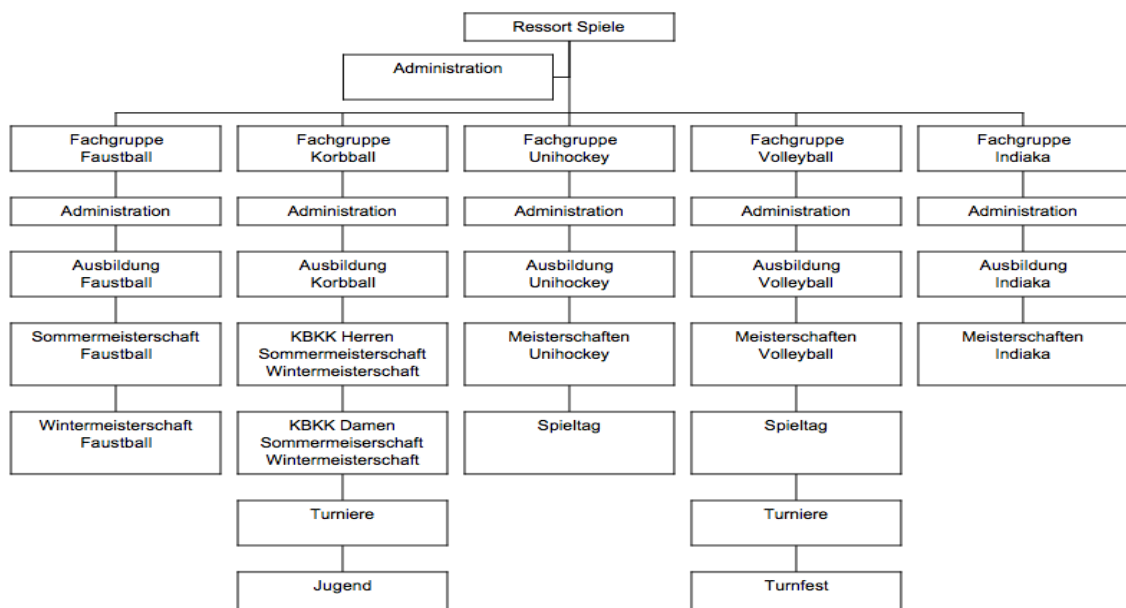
Ressort Spiele

Administration

Fachgruppe Faustball

Administration

Ausbildung Faustball

Sommermeisterschaft Faustball

Wintermeisterschaft Faustball

Fachgruppe Korbball

Administration

Ausbildung Korbball

KBKK Herren Sommermeisterschaft Wintermeisterschaft

KBKK Damen Sommermeiserschaft Wintermeisterschaft

Turniere

Jugend

Fachgruppe Unihockey

Administration

Ausbildung Unihockey

Meisterschaften Unihockey

Spieltag

Fachgruppe Volleyball

Administration

Ausbildung Volleyball

Meisterschaften Volleyball

Spieltag

Turniere

Turnfest

Fachgruppe Indiaka

Administration

Ausbildung Indiaka

Meisterschaften Indiaka